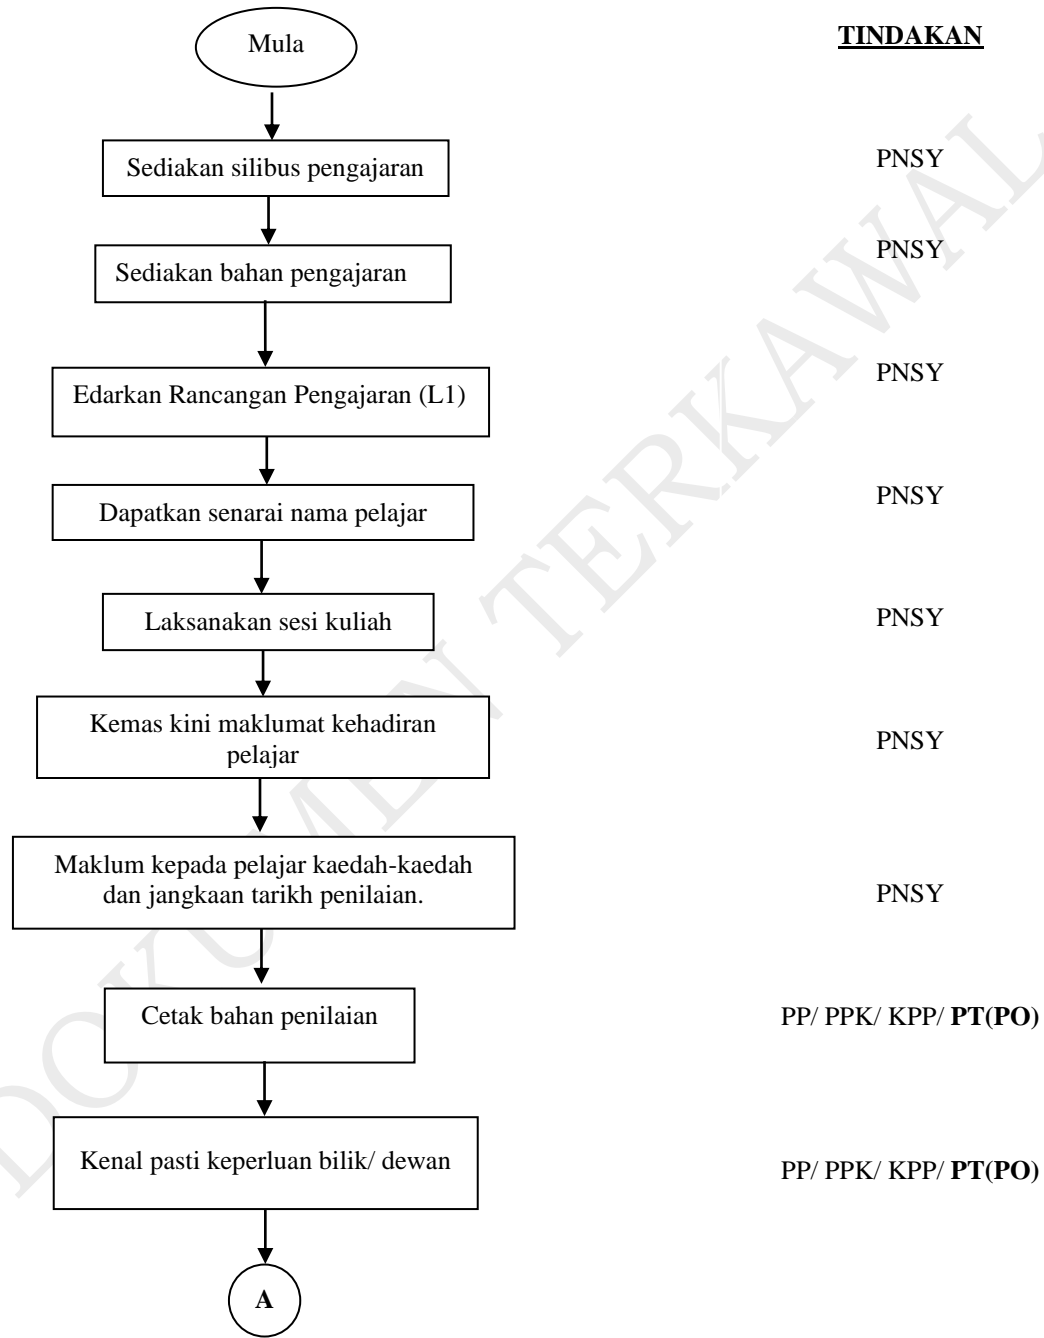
Mula

TINDAKAN

Sediakan silibus pengajaran

PNSY

Sediakan bahan pengajaran

PNSY

Edarkan Rancangan Pengajaran (L1)

PNSY

Dapatkan senarai nama pelajar

PNSY

Laksanakan sesi kuliah

PNSY

Kemas kini maklumat kehadiran pelajar

PNSY

Maklum kepada pelajar kaedah-kaedah dan jangkaan tarikh penilaian.

PNSY

Cetak bahan penilaian

PP/ PPK/ KPP/ **PT(PO)**

Kenal pasti keperluan bilik/ dewan

PP/ PPK/ KPP/ **PT(PO)**

A

DOKUMEN TERKAWAL